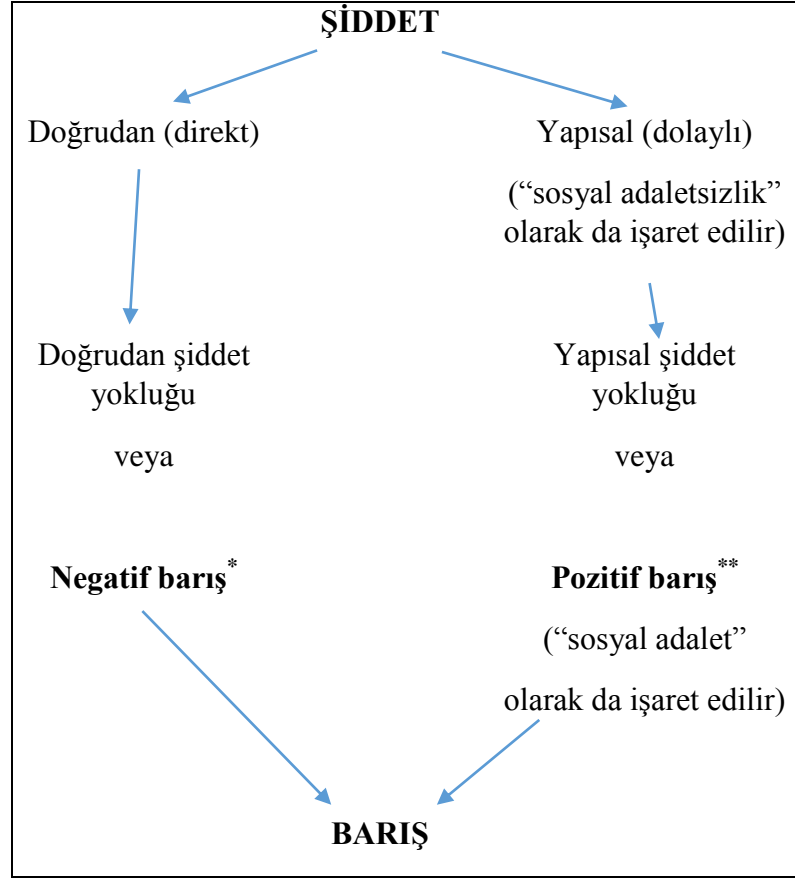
ŞİDDET

Doğrudan (direkt)

Yapısal (dolaylı)

(“sosyal adaletsizlik” olarak da işaret edilir)

Doğrudan şiddet yokluğu

veya

Negatif barış$^{*}$

Yapısal şiddet yokluğu

veya

Pozitif barış$^{**}$

(“sosyal adalet” olarak da işaret edilir)

BARIŞ